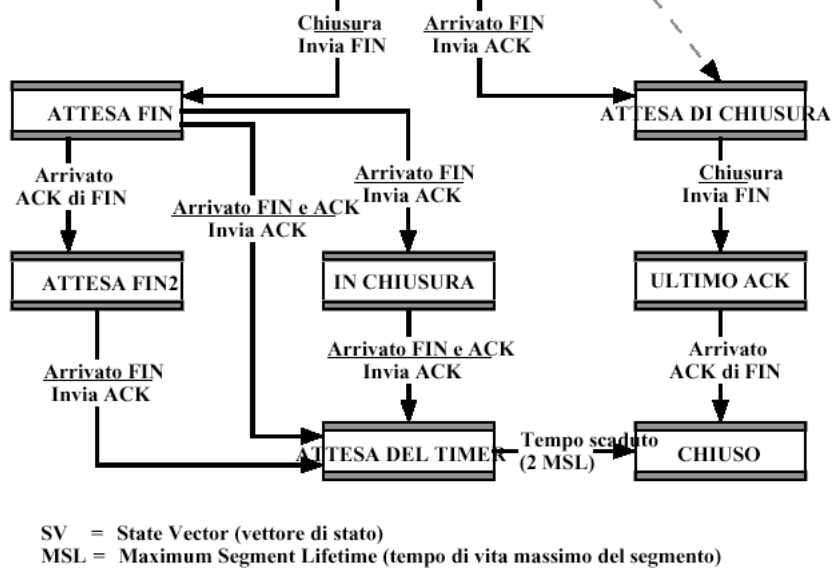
Chiusura
Invia FIN

Arrivato FIN
Invia ACK

ATTESA FIN

ATTESA DI CHIUSURA

Arrivato
ACK di FIN

Arrivato FIN e ACK
Invia ACK

Arrivato FIN
Invia ACK

Chiusura
Invia FIN

ATTESA FIN2

IN CHIUSURA

ULTIMO ACK

Arrivato FIN
Invia ACK

Arrivato FIN e ACK
Invia ACK

Arrivato
ACK di FIN

ATTESA DEL TIMER

Tempo scaduto
(2 MSL)

CHIUSO

SV = State Vector (vettore di stato)
MSL = Maximum Segment Lifetime (tempo di vita massimo del segmento)